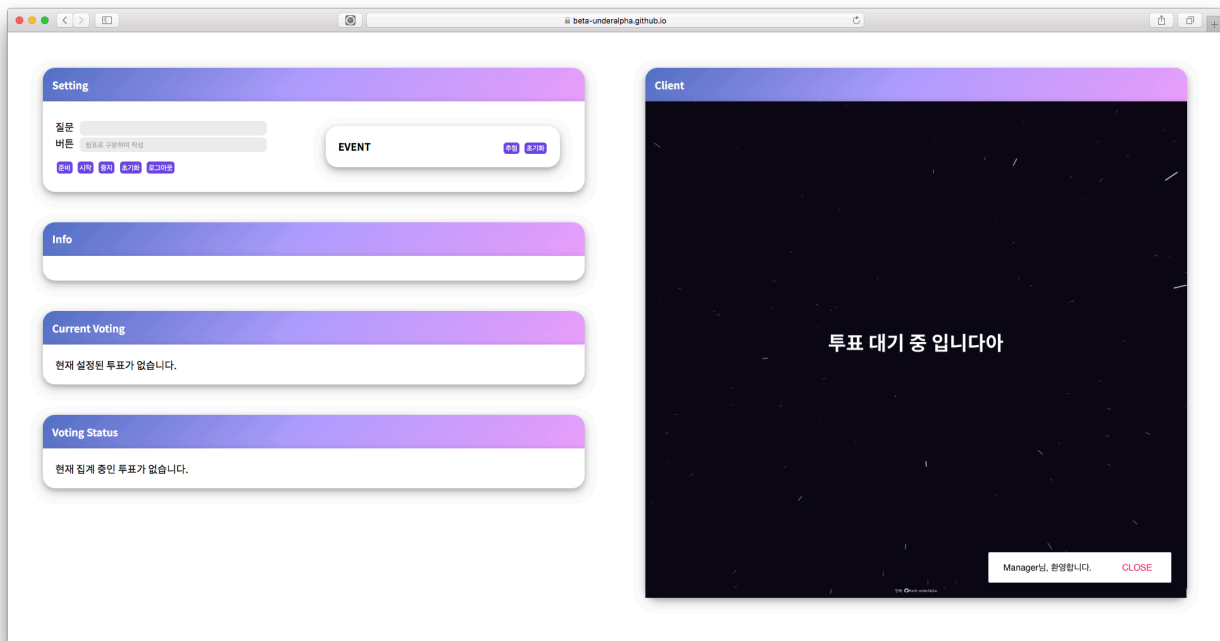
beta-underalpha.github.io

Setting

질문

버튼 쉼표로 구분하여 작성

준비 시작 중지 초기화 로그아웃

EVENT 추첨 초기화

Info

Current Voting

현재 설정된 투표가 없습니다.

Voting Status

현재 집계 중인 투표가 없습니다.

Client

투표 대기 중 입니다아

Manager님, 환영합니다. CLOSE

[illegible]